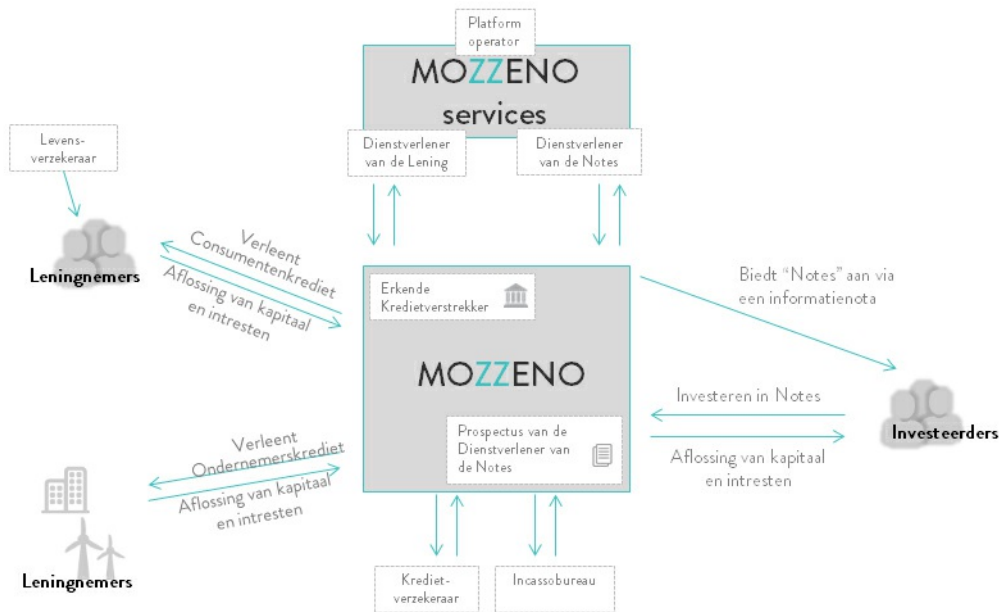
Platform operator

MOZZENO services

Dienstverlener van de Lening

Dienstverlener van de Notes

Levensverzekeraar

Leningnemers

Verleent Consumentenkrediet

Aflossing van kapitaal en intresten

Erkende Kredietverstrekker

MOZZENO

Biedt "Notes" aan via een informatienota

Investeren in Notes

Investeerders

Aflossing van kapitaal en intresten

Prospectus van de Dienstverlener van de Notes

Verleent Ondernemerskrediet

Aflossing van kapitaal en intresten

Leningnemers

Kredietverzekeraar

Incassobureau